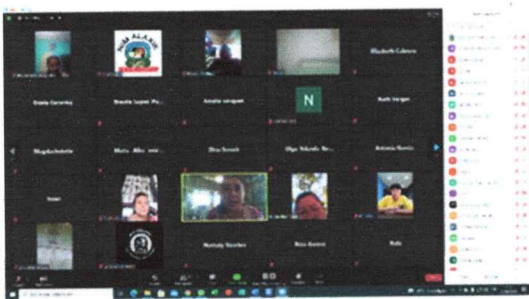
NIM ALASK

Elizabeth Cabrera

Gisela Carreño

Rosalia Lopez Po...

Amalia vargas

N

Ruth Vargas

Magda Andrade

Maria Alba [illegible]

Elsa Serrati

Olga Yolanda Br...

Antonia Nuñez

Isaac

Nathaly Sanchez

Rosa Gomez

Ruth